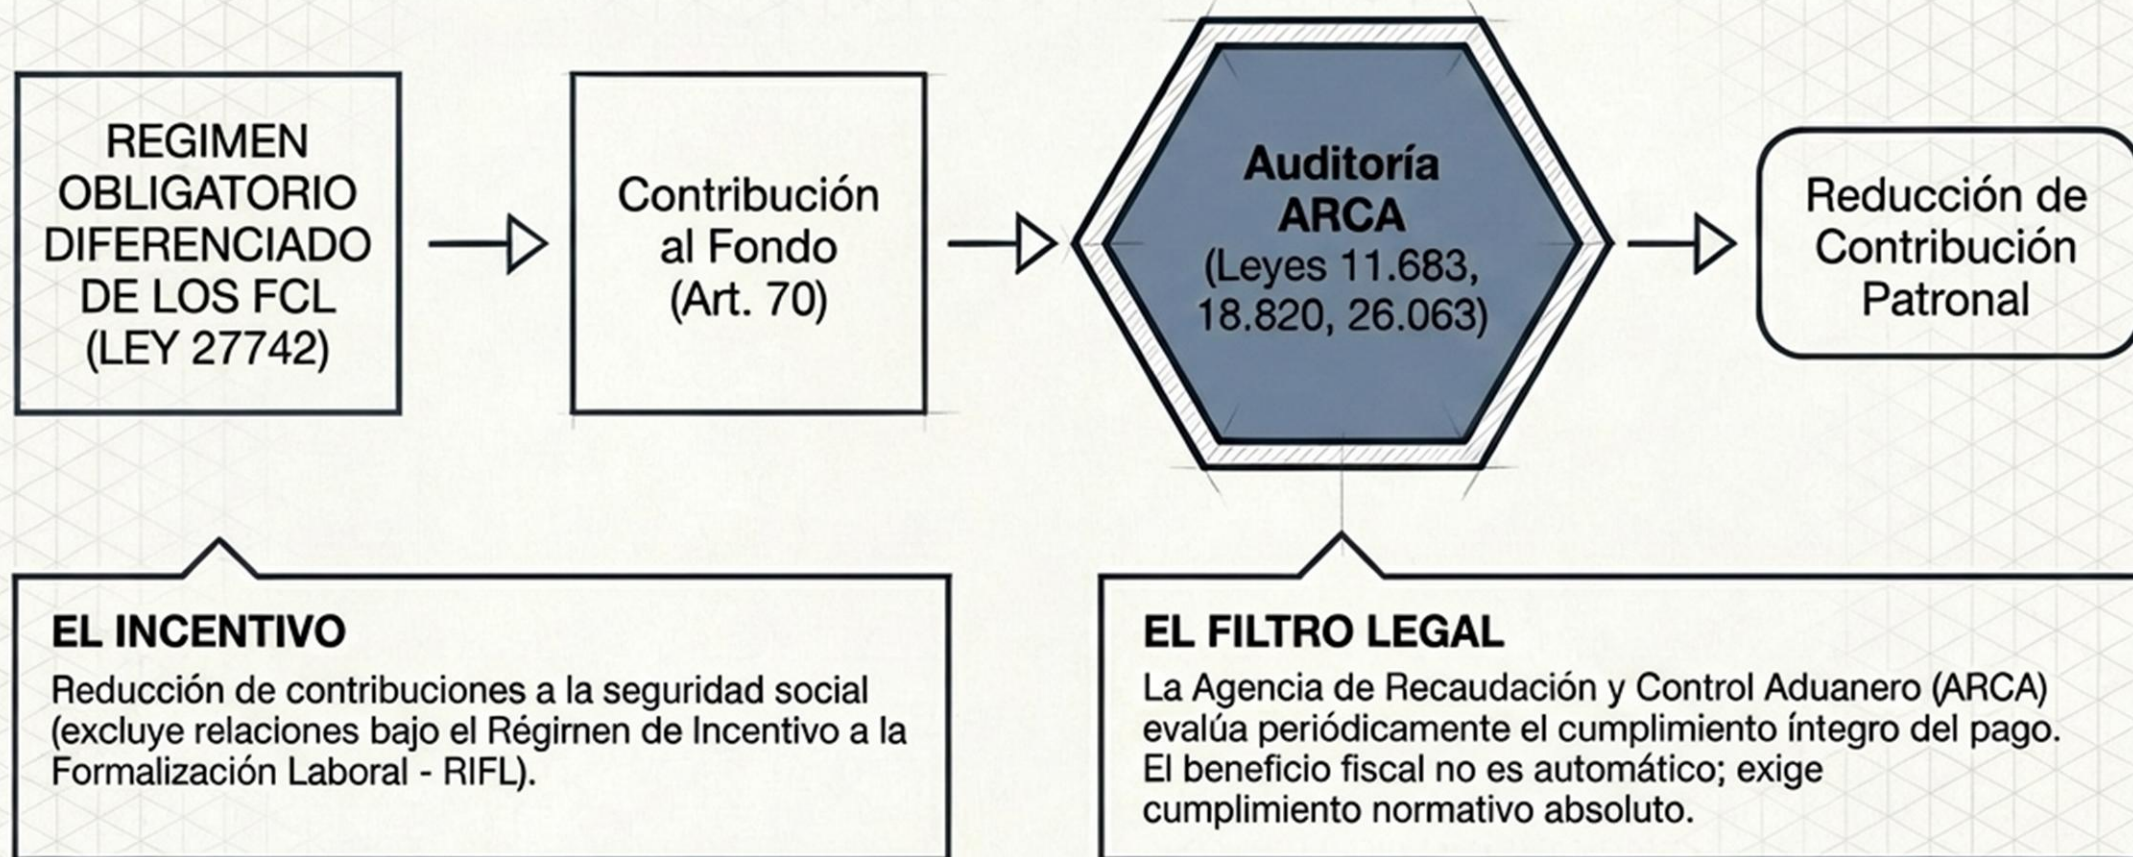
REGIMEN OBLIGATORIO DIFERENCIADO DE LOS FCL (LEY 27742)

Contribución al Fondo (Art. 70)

Auditoría ARCA (Leyes 11.683, 18.820, 26.063)

Reducción de Contribución Patronal

EL INCENTIVO

Reducción de contribuciones a la seguridad social (excluye relaciones bajo el Régirnen de Incentivo a la Formalización Laboral - RIFL).

EL FILTRO LEGAL

La Agencia de Recaudación y Control Aduanero (ARCA) evalúa periódicamente el cumplimiento íntegro del pago. El beneficio fiscal no es automático; exige cumplimiento normativo absoluto.